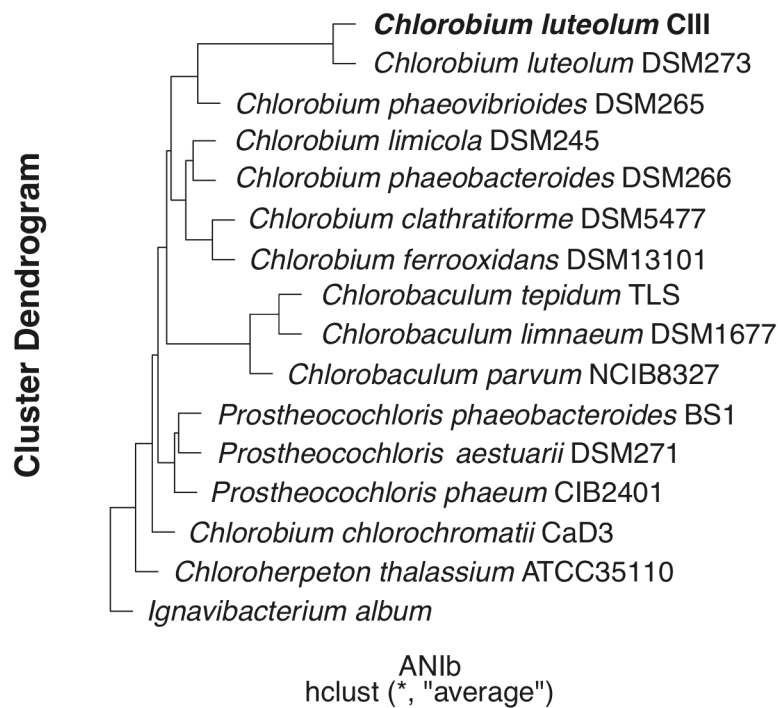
Cluster Dendrogram

Chlorobium luteolum CIII
Chlorobium luteolum DSM273
Chlorobium phaeovibrioides DSM265
Chlorobium limicola DSM245
Chlorobium phaeobacteroides DSM266
Chlorobium clathratiforme DSM5477
Chlorobium ferrooxidans DSM13101
Chlorobaculum tepidum TLS
Chlorobaculum limnaeum DSM1677
Chlorobaculum parvum NCIB8327
Prostheocochloris phaeobacteroides BS1
Prostheocochloris aestuarii DSM271
Prostheocochloris phaeum CIB2401
Chlorobium chlorochromatii CaD3
Chloroherpeton thalassium ATCC35110
Ignavibacterium album

ANIb
hclust (*, "average")